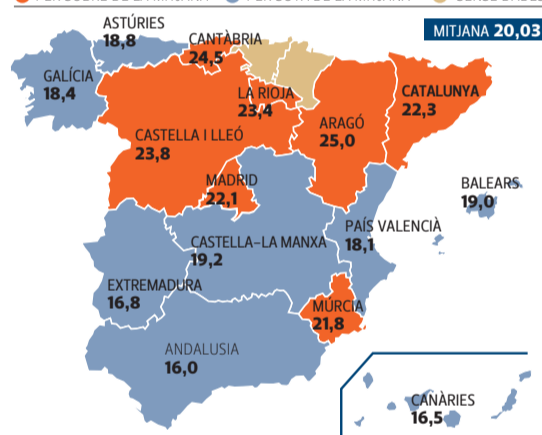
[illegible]

MITJANA 20,03

ASTÚRIES
18,8

CANTÀBRIA
24,5

GALÍCIA
18,4

LA RIOJA
23,4

ARAGÓ
25,0

CATALUNYA
22,3

CASTELLA I LLEÓ
23,8

MADRID
22,1

BALEARS
19,0

PAÍS VALENCIÀ
18,1

CASTELLA-LA MANXA
19,2

EXTREMADURA
16,8

MÚRCIA
21,8

ANDALUSIA
16,0

CANÀRIES
16,5